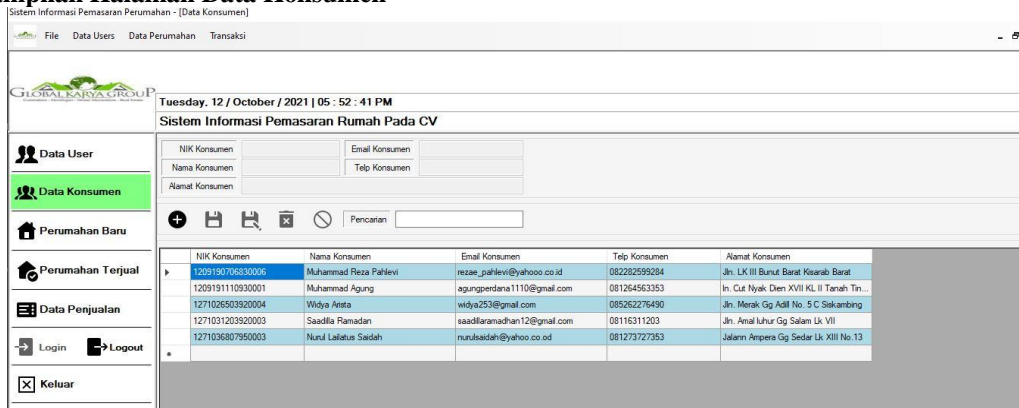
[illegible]mpilan Halaman Data Konsumen

Sistem Informasi Pemasaran Perumahan - [Data Konsumen]

File Data Users Data Perumahan Transaksi

GLOBAL KARYA GROUP

Tuesday, 12 / October / 2021 | 05 : 52 : 41 PM

Sistem Informasi Pemasaran Rumah Pada CV

Data User

Data Konsumen

Perumahan Baru

Perumahan Terjual

Data Penjualan

Login Logout

Keluar

NIK Konsumen
Nama Konsumen
Alamat Konsumen
Email Konsumen
Telp Konsumen

Pencarian

| NIK Konsumen | Nama Konsumen | Email Konsumen | Telp Konsumen | Alamat Konsumen |
|---|---|---|---|---|
| 1209190706830006 | Muhammad Reza Pahlevi | rezae_pahlevi@yahooo.co.id | 082282599284 | Jln. LK III Bunut Barat Kisarab Barat |
| 1209191110930001 | Muhammad Agung | agungperdana1110@gmail.com | 081264563353 | In. Cut Nyak Dien XVII KL II Tanah Tin... |
| 1271026503920004 | Widya Arista | widya253@gmail.com | 085262276490 | Jln. Merak Gg Adil No. 5 C Siskambing |
| 1271031203920003 | Saadilla Ramadan | saadillaramadhan12@gmail.com | 08116311203 | Jln. Amal luhur Gg Salam Lk VII |
| 1271036807950003 | Nurul Lailatus Saidah | nurulsaidah@yahoo.co.od | 081273727353 | Jalann Ampera Gg Sedar Lk XIII No.13 |